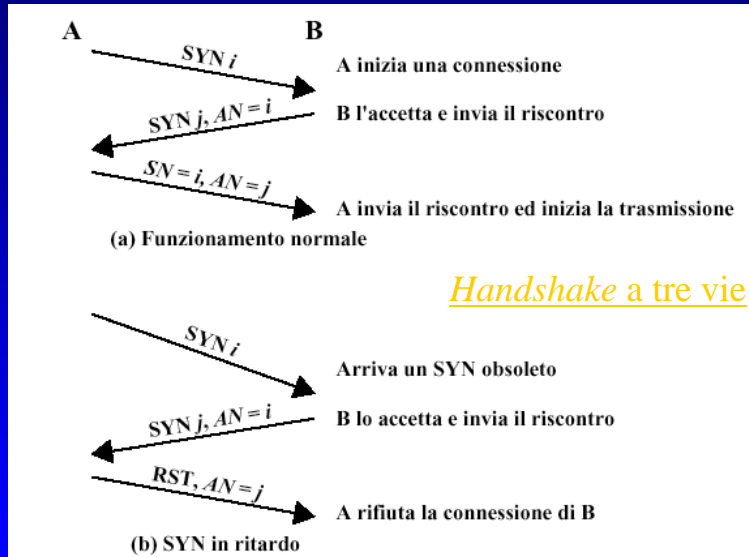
A B

SYN $i$

A inizia una connessione

SYN $j$, $AN = i$

B l'accetta e invia il riscontro

$SN = i$, $AN = j$

A invia il riscontro ed inizia la trasmissione

(a) Funzionamento normale

*Handshake* a tre vie

SYN $i$

Arriva un SYN obsoleto

SYN $j$, $AN = i$

B lo accetta e invia il riscontro

RST, $AN = j$

A rifiuta la connessione di B

(b) SYN in ritardo